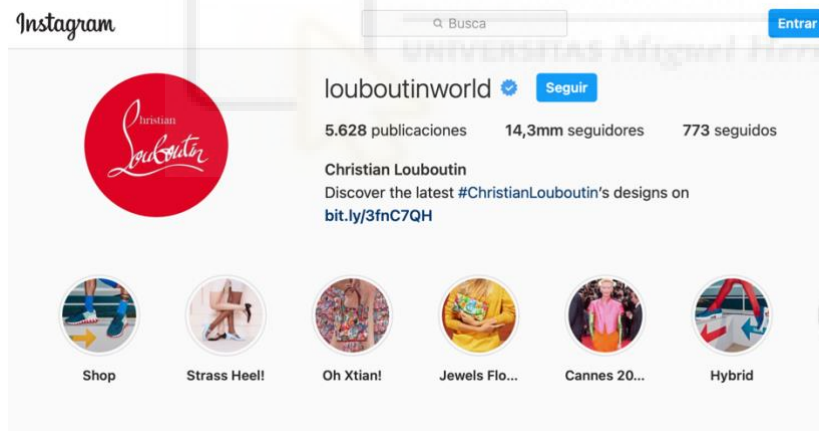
Instagram

Busca

Entrar

UNIVERSITAS Miguel Hern

louboutinworld

Seguir

5.628 publicaciones 14,3mm seguidores 773 seguidos

Christian Louboutin

Discover the latest #ChristianLouboutin's designs on bit.ly/3fnC7QH

Christian Louboutin

Shop

Strass Heel!

Oh Xtian!

Jewels Flo...

Cannes 20...

Hybrid